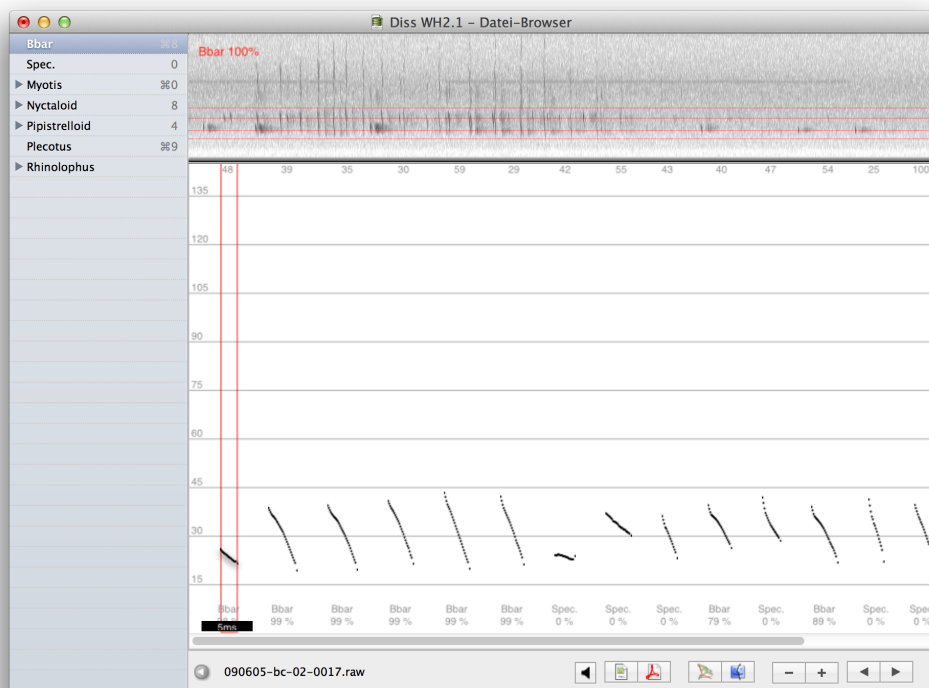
Diss WH2.1 – Datei-Browser

Bbar ⌘8
Spec. 0
Myotis ⌘0
Nyctaloid 8
Pipistrelloid 4
Plecotus ⌘9
Rhinolophus

Bbar 100%

48 39 35 30 59 29 42 55 43 40 47 54 25 100

135
120
105
90
75
60
45
30
15

| Bbar | Bbar | Bbar | Bbar | Bbar | Bbar | Spec. | Spec. | Spec. | Bbar | Spec. | Bbar | Spec. | Spec |
|---|---|---|---|---|---|---|---|---|---|---|---|---|---|
| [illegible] | 99 % | 99 % | 99 % | 99 % | 99 % | 0 % | 0 % | 0 % | 79 % | 0 % | 89 % | 0 % | 0 |

5ms

090605-bc-02-0017.raw

−
+